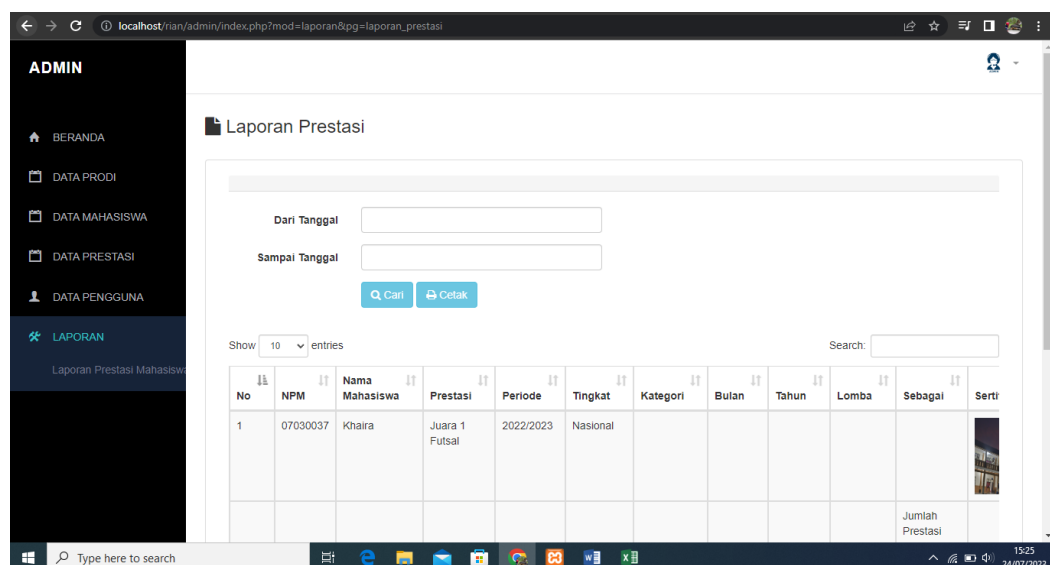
localhost/rian/admin/index.php?mod=laporan&pg=laporan_prestasi

ADMIN

BERANDA
DATA PRODI
DATA MAHASISWA
DATA PRESTASI
DATA PENGGUNA
LAPORAN
Laporan Prestasi Mahasiswa

Laporan Prestasi

Dari Tanggal
Sampai Tanggal
Cari
Cetak

Show 10 entries
Search:

| No | NPM | Nama Mahasiswa | Prestasi | Periode | Tingkat | Kategori | Bulan | Tahun | Lomba | Sebagai | Serti |
|---|---|---|---|---|---|---|---|---|---|---|---|
| 1 | 07030037 | Khaira | Juara 1 Futsal | 2022/2023 | Nasional | | | | | | |
| | | | | | | | | | | Jumlah Prestasi | |

Type here to search
15:25
24/07/2023